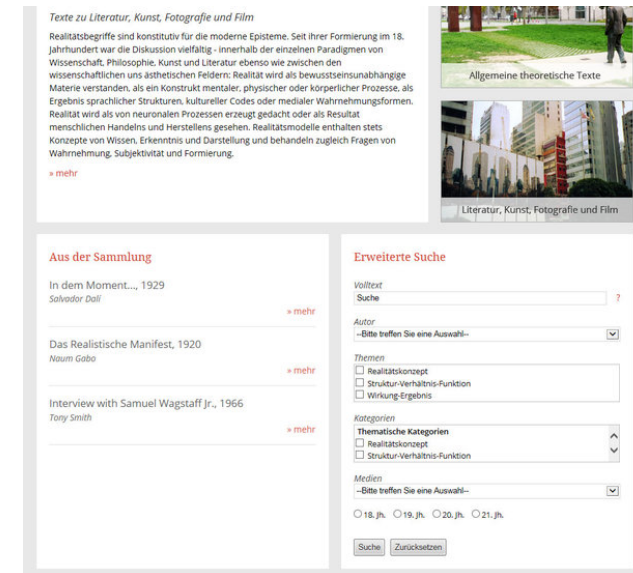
Texte zu Literatur, Kunst, Fotografie und Film

Realitätsbegriffe sind konstitutiv für die moderne Episteme. Seit ihrer Formierung im 18. Jahrhundert war die Diskussion vielfältig - innerhalb der einzelnen Paradigmen von Wissenschaft, Philosophie, Kunst und Literatur ebenso wie zwischen den wissenschaftlichen uns ästhetischen Feldern: Realität wird als bewusstseinsunabhängige Materie verstanden, als ein Konstrukt mentaler, physischer oder körperlicher Prozesse, als Ergebnis sprachlicher Strukturen, kultureller Codes oder medialer Wahrnehmungsformen. Realität wird als von neuronalen Prozessen erzeugt gedacht oder als Resultat menschlichen Handelns und Herstellens gesehen. Realitätsmodelle enthalten stets Konzepte von Wissen, Erkenntnis und Darstellung und behandeln zugleich Fragen von Wahrnehmung, Subjektivität und Formierung.

» mehr

Allgemeine theoretische Texte

Literatur, Kunst, Fotografie und Film

Aus der Sammlung

In dem Moment..., 1929
Salvador Dalí
» mehr

Das Realistische Manifest, 1920
Naum Gabo
» mehr

Interview with Samuel Wagstaff Jr., 1966
Tony Smith
» mehr

Erweiterte Suche

Volltext
Suche
?

Autor
--Bitte treffen Sie eine Auswahl--

Themen
☐ Realitätskonzept
☐ Struktur-Verhältnis-Funktion
☐ Wirkung-Ergebnis

Kategorien
Thematische Kategorien
☐ Realitätskonzept
☐ Struktur-Verhältnis-Funktion

Medien
--Bitte treffen Sie eine Auswahl--

○18. Jh. ○19. Jh. ○20. Jh. ○21. Jh.

Suche Zurücksetzen